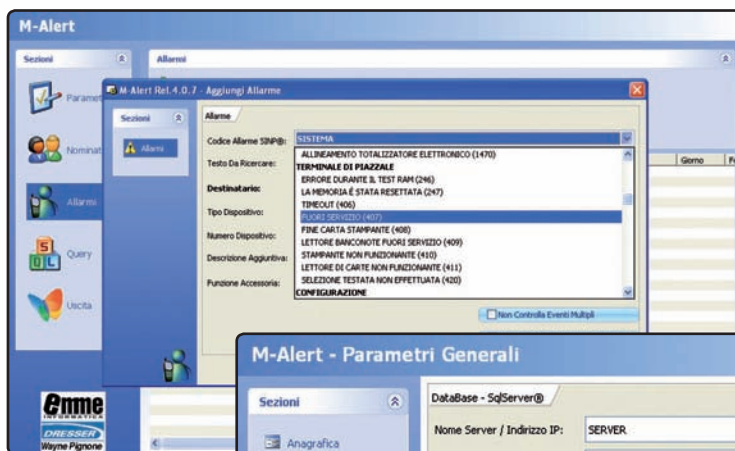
M-Alert

Sezioni

Allarmi

Parame

Nominat

Allarmi

Query

Uscita

M-Alert Rel.4.0.7 - Aggiungi Allarme

Sezioni

Allarmi

Allarme

Codice Allarme SINP®:

SISTEMA

Testo Da Ricercare:

Destinatario:

Tipo Dispositivo:

Numero Dispositivo:

Descrizione Aggiuntiva:

Funzione Accessoria:

ALLINEAMENTO TOTALIZZATORE ELETTRONICO (1470)
TERMINALE DI PIAZZALE
ERRORE DURANTE IL TEST RAM (246)
LA MEMORIA È STATA RESETTATA (247)
TIMEOUT (406)
FUORI SERVIZIO (407)
FINE CARTA STAMPANTE (408)
LETTORE BANCONOTE FUORI SERVIZIO (409)
STAMPANTE NON FUNZIONANTE (410)
LETTORE DI CARTE NON FUNZIONANTE (411)
SELEZIONE TESTATA NON EFFETTUATA (420)
CONFIGURAZIONE

Non Controlla Eventi Multipli

Giorno

emme INFORMATICA

DRESSER Wayne Pignone

M-Alert - Parametri Generali

Sezioni

Anagrafica

DataBase - SqlServer®

Nome Server / Indirizzo IP:

SERVER